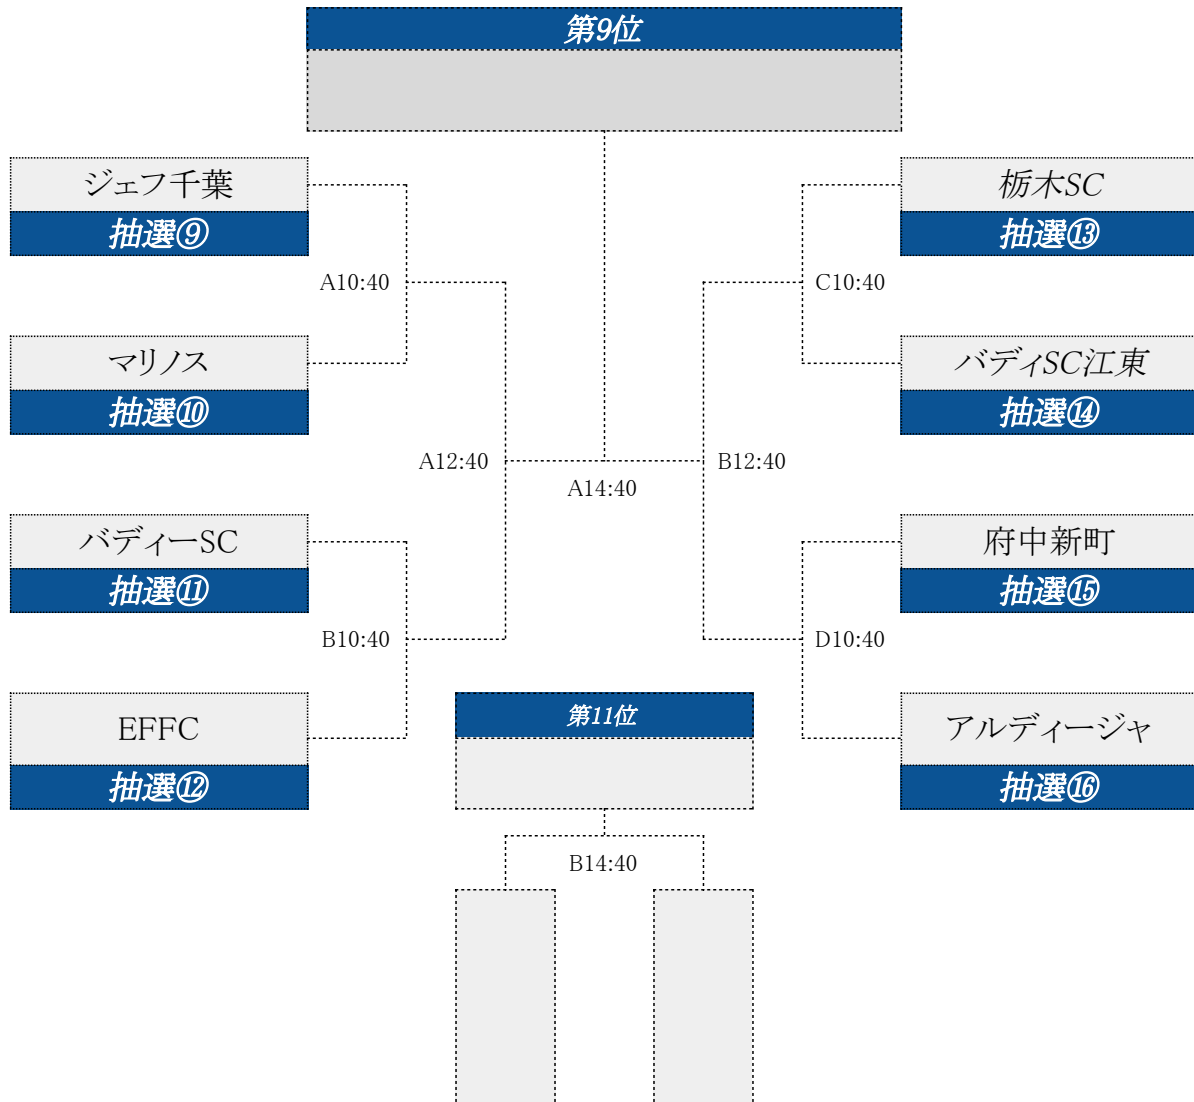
第9位

ジェフ千葉
抽選⑨

マリノス
抽選⑩

バディーSC
抽選⑪

EFFC
抽選⑫

栃木SC
抽選⑬

バディSC江東
抽選⑭

府中新町
抽選⑮

アルディージャ
抽選⑯

A10:40
A12:40
B10:40
A14:40
C10:40
B12:40
D10:40

第11位

B14:40